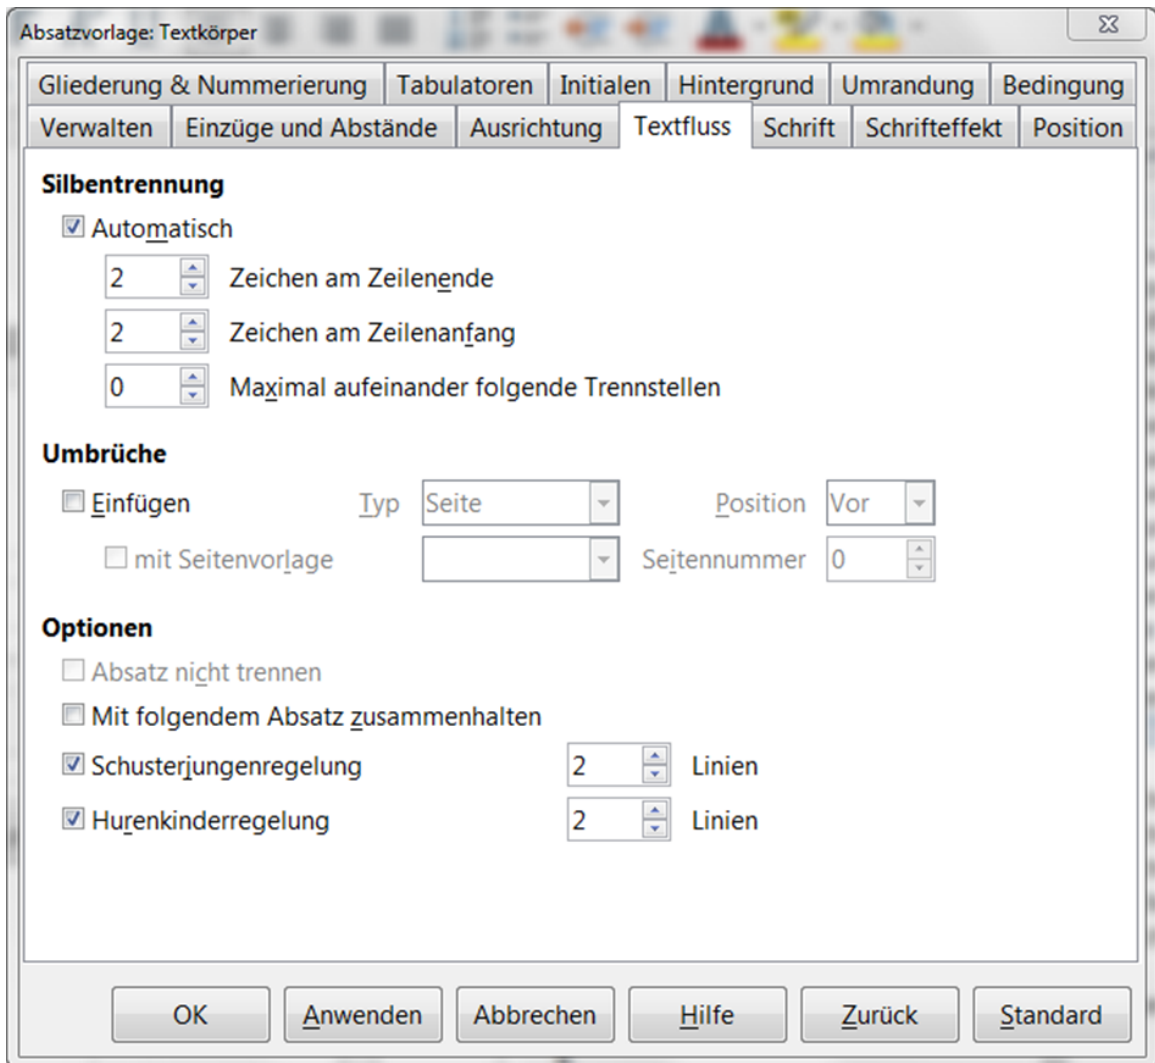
Absatzvorlage: Textkörper

Gliederung & Nummerierung | Tabulatoren | Initialen | Hintergrund | Umrandung | Bedingung
Verwalten | Einzüge und Abstände | Ausrichtung | Textfluss | Schrift | Schrifteffekt | Position

Silbentrennung

Automatisch

2 Zeichen am Zeilenende

2 Zeichen am Zeilenanfang

0 Maximal aufeinander folgende Trennstellen

Umbrüche

Einfügen Typ Seite Position Vor

mit Seitenvorlage Seitennummer 0

Optionen

Absatz nicht trennen

Mit folgendem Absatz zusammenhalten

Schusterjungenregelung 2 Linien

Hurenkinderregelung 2 Linien

OK | Anwenden | Abbrechen | Hilfe | Zurück | Standard